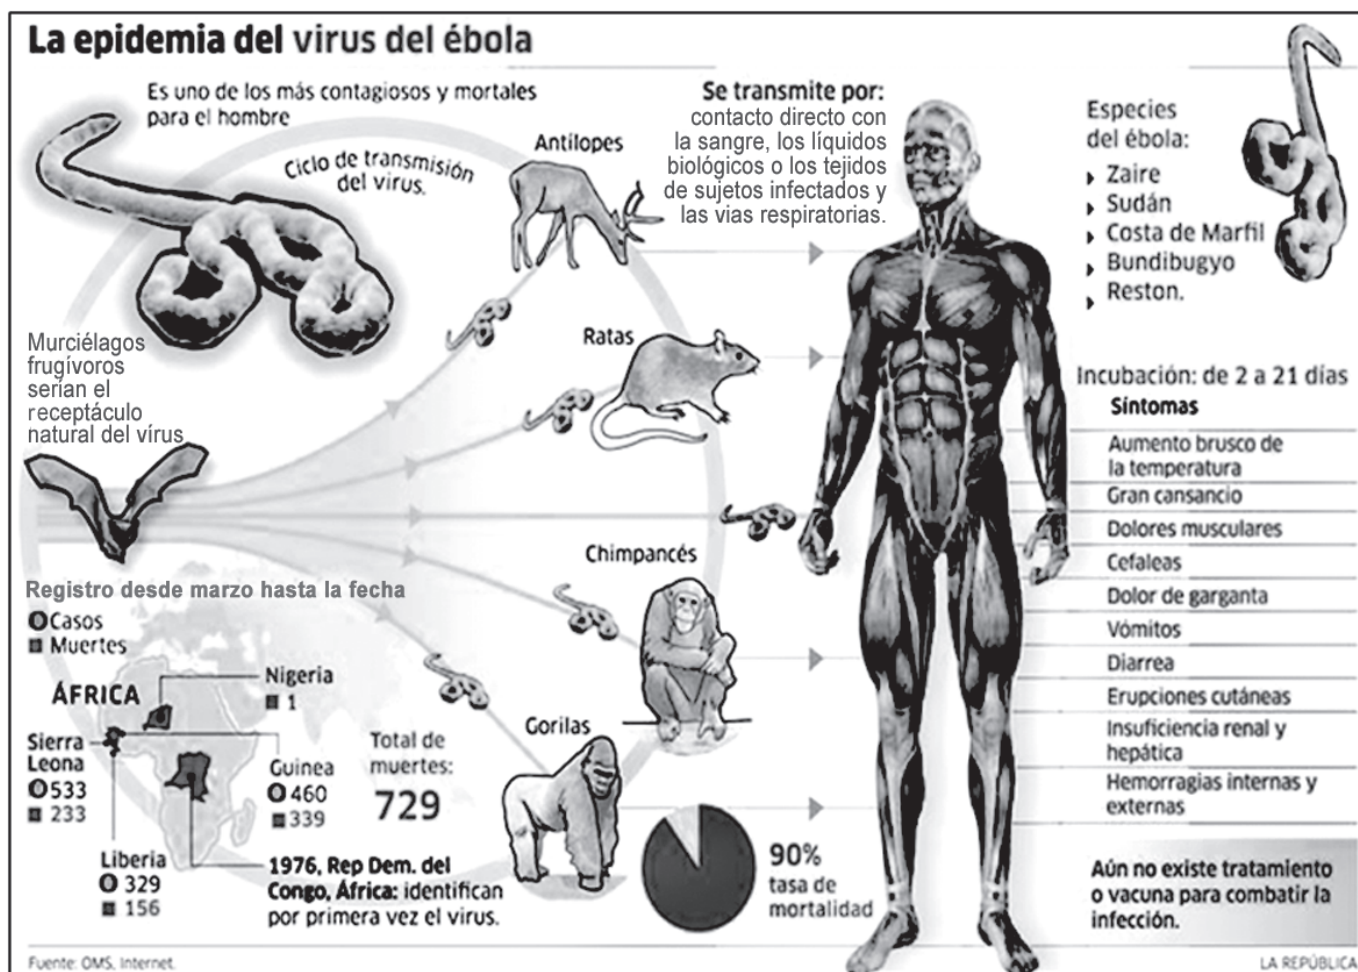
La epidemia del virus del ébola

Es uno de los más contagiosos y mortales para el hombre

Ciclo de transmisión del virus.

Murciélagos frugívoros serían el receptáculo natural del virus

Antílopes

Ratas

Chimpancés

Gorilas

Se transmite por: contacto directo con la sangre, los líquidos biológicos o los tejidos de sujetos infectados y las vías respiratorias.

Especies del ébola:
Zaire
Sudán
Costa de Marfil
Bundibugyo
Reston.

Incubación: de 2 a 21 días

Síntomas
Aumento brusco de la temperatura
Gran cansancio
Dolores musculares
Cefaleas
Dolor de garganta
Vómitos
Diarrea
Erupciones cutáneas
Insuficiencia renal y hepática
Hemorragias internas y externas

Aún no existe tratamiento o vacuna para combatir la infección.

Registro desde marzo hasta la fecha
Casos
Muertes

ÁFRICA

Nigeria
1

Sierra Leona
533
233

Guinea
460
339

Liberia
329
156

Total de muertes:
729

1976, Rep Dem. del Congo, África: identifican por primera vez el virus.

90% tasa de mortalidad

Fuente: OMS, Internet.

LA REPÚBLICA